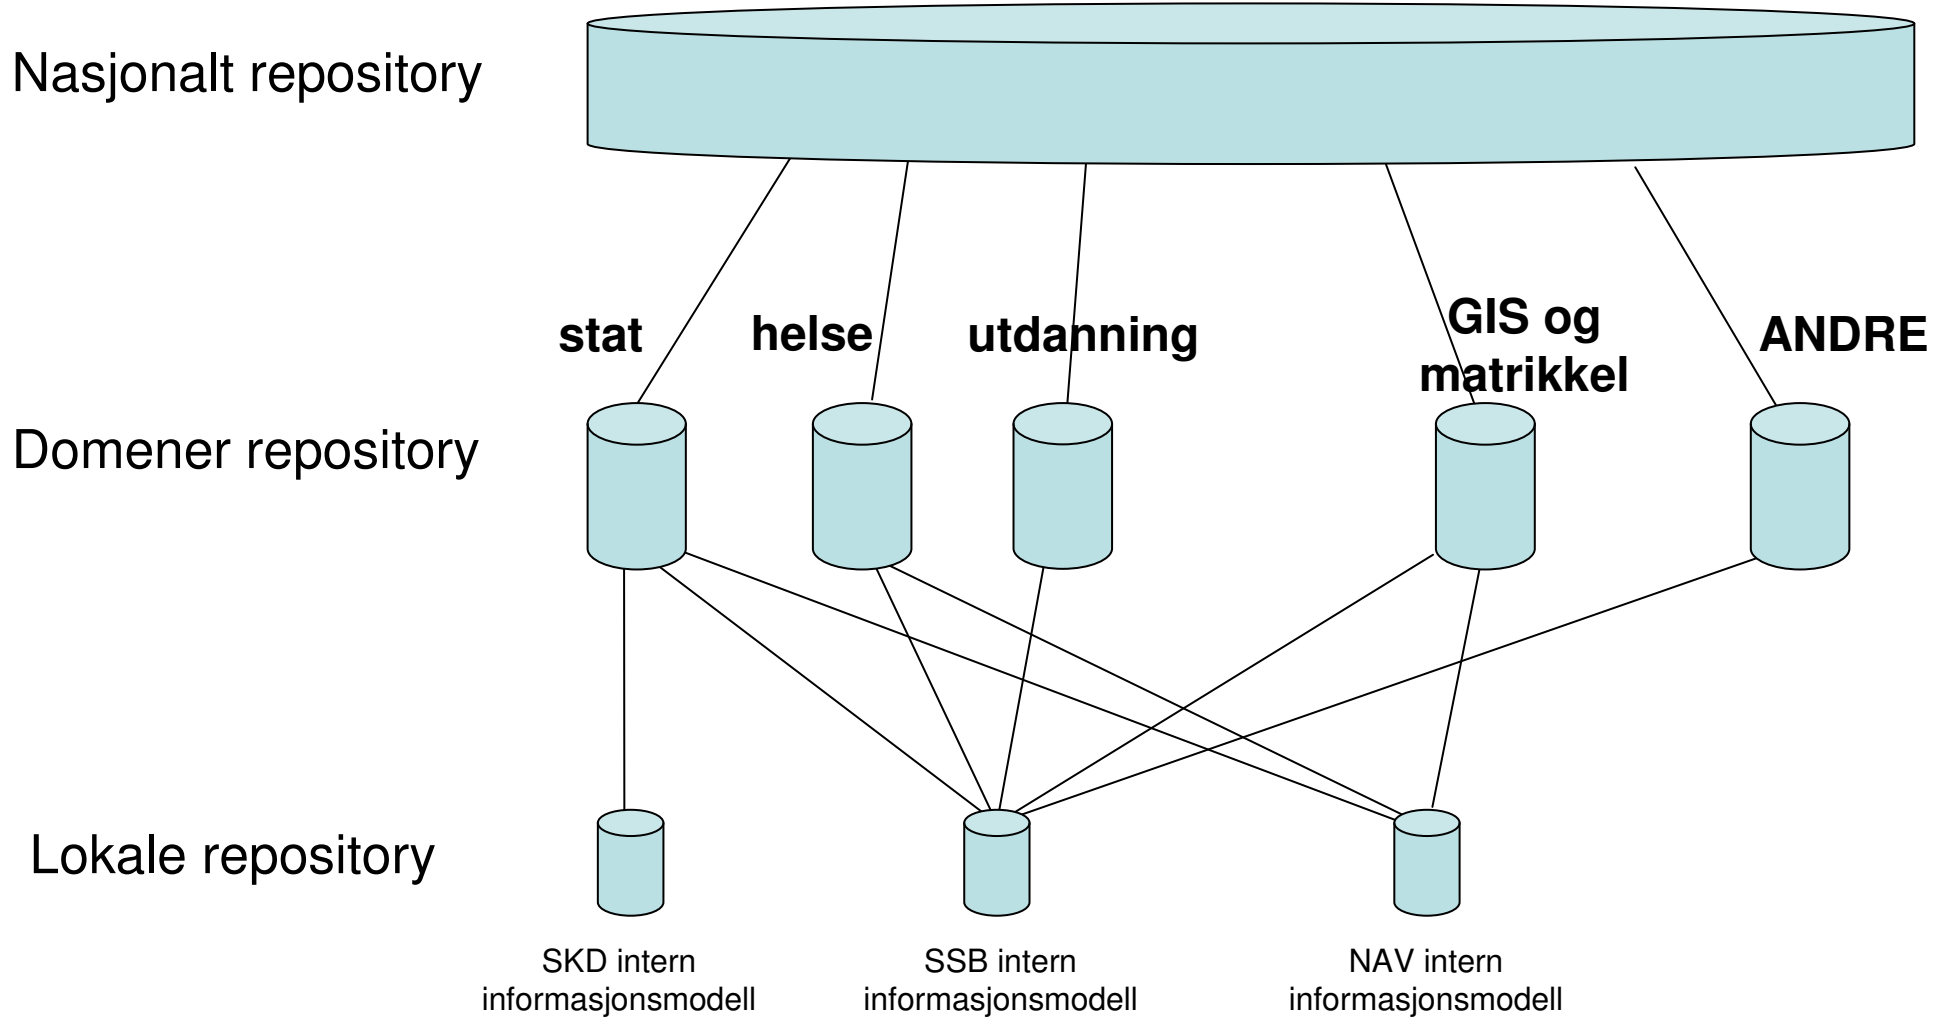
Nasjonalt repository

stat

helse

utdanning

GIS og matrikkel

ANDRE

Domener repository

Lokale repository

SKD intern informasjonsmodell

SSB intern informasjonsmodell

NAV intern informasjonsmodell